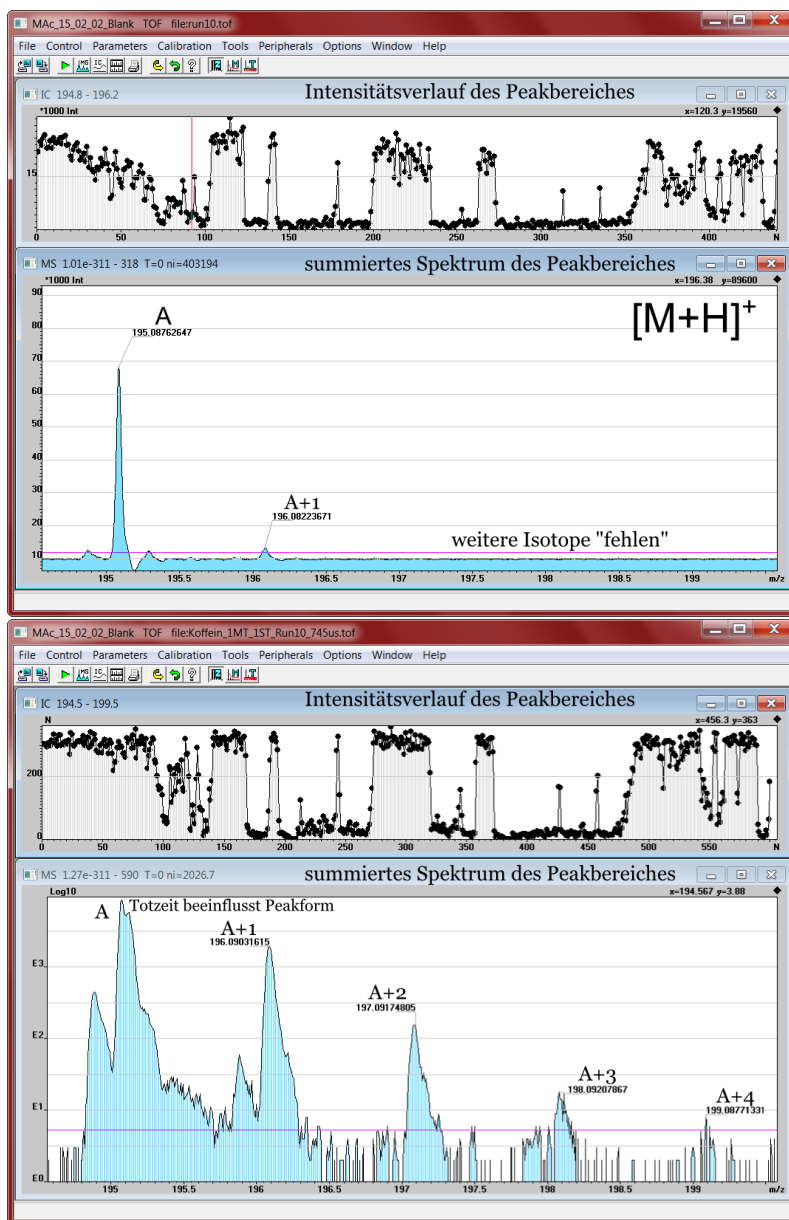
MAc_15_02_02_Blank TOF file:run10.tof

File Control Parameters Calibration Tools Peripherals Options Window Help

IC 194.8 - 196.2

Intensitätsverlauf des Peakbereiches

*1000 Int

x=120.3 y=19560

15

0 50 100 150 200 250 300 350 400 N

MS 1.01e-311 - 318 T=0 ni=403194

summiertes Spektrum des Peakbereiches

*1000 Int

x=196.38 y=89600

90
80
70
60
50
40
30
20
10

A
195.08762647

$[M+H]^+$

A+1
196.08223671

weitere Isotope "fehlen"

195 195.5 196 196.5 197 197.5 198 198.5 199 m/z

MAc_15_02_02_Blank TOF file:Koffein_1MT_1ST_Run10_745us.tof

File Control Parameters Calibration Tools Peripherals Options Window Help

IC 194.5 - 199.5

Intensitätsverlauf des Peakbereiches

N

x=456.3 y=363

200

0 50 100 150 200 250 300 350 400 450 500 550 N

MS 1.27e-311 - 590 T=0 ni=2026.7

summiertes Spektrum des Peakbereiches

Log10

x=194.567 y=3.88

A

Totzeit beeinflusst Peakform

A+1
196.09031615

E3

A+2
197.09174805

E2

A+3
198.09207867

E1

A+4
199.08771331

E0

195 195.5 196 196.5 197 197.5 198 198.5 199 m/z